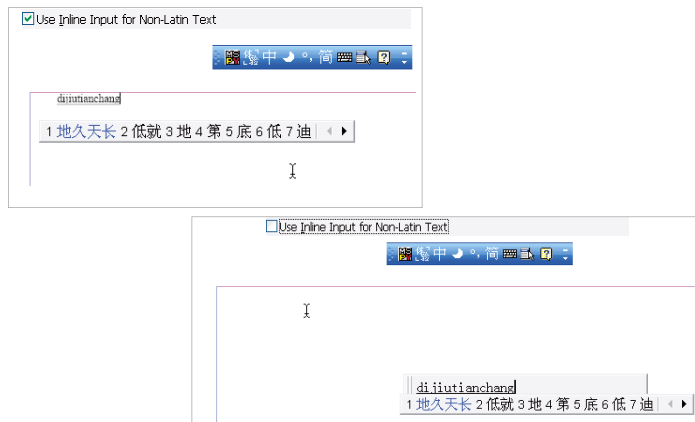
Use Inline Input for Non-Latin Text

中 °, 简

dijiutianchang

1 地久天长 2 低就 3 地 4 第 5 底 6 低 7 迪

Use Inline Input for Non-Latin Text

中 °, 简

dijiutianchang

1 地久天长 2 低就 3 地 4 第 5 底 6 低 7 迪